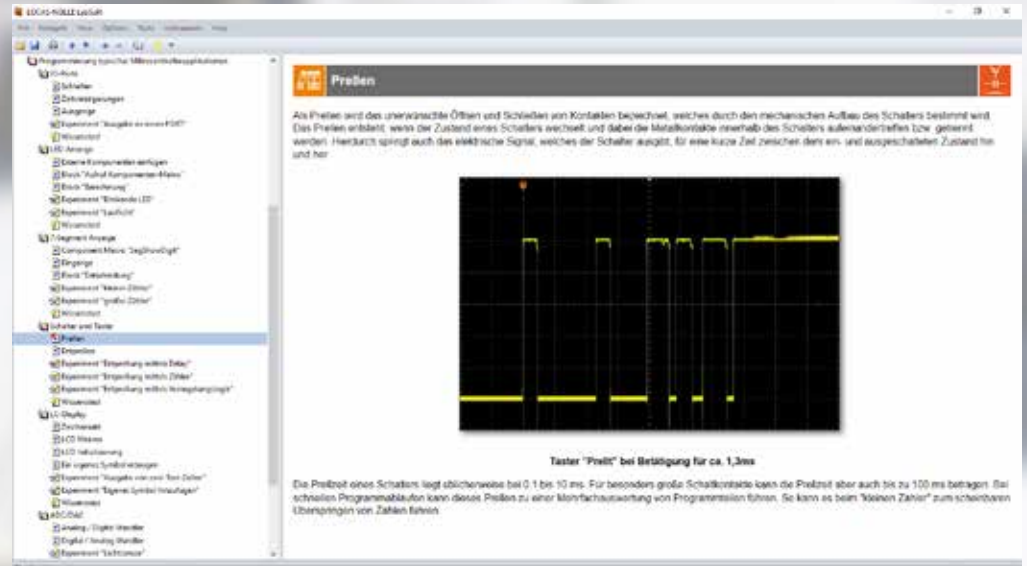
LOCKTOOLS LEARN

Datei Navigation Ansicht Optionen Tools Hilfe

Programmierung typischer Mikrocontrollerapplikationen
I/O-Ports
Schalter
Zeitverzögerungen
Ausgänge
Experiment "Ausgabe an einem PORT"
Wissenstest
LED-Anzeige
Externe Komponenten einfügen
Block "Aufruf Komponenten-Makro"
Block "Berechnung"
Experiment "Blinkende LED"
Experiment "Lauflicht"
Wissenstest
7-Segment-Anzeige
Component Makro "SegShowDigit"
Eingänge
Block "Entscheidung"
Experiment "kleiner Zähler"
Experiment "großer Zähler"
Wissenstest
Schalter und Taster
Prellen
Entprellen
Experiment "Entprellung mittels Delay"
Experiment "Entprellung mittels Zähler"
Experiment "Entprellung mittels Vorsagelogik"
Wissenstest
LC-Display
Zeichensatz
LCD Makros
LCD Initialisierung
Ein eigenes Symbol erzeugen
Experiment "Ausgabe von zwei Text Zeilen"
Experiment "Eigenes Symbol hinzufügen"
Wissenstest
ADC/DAC
Analog / Digital Wandler
Digital / Analog Wandler
Experiment "Lichtsensor"

Prellen

Als Prellen wird das unerwünschte Öffnen und Schließen von Kontakten bezeichnet, welches durch den mechanischen Aufbau des Schalters bestimmt wird. Das Prellen entsteht, wenn der Zustand eines Schalters wechselt und dabei die Metallkontakte innerhalb des Schalters aufeinandertreffen bzw. getrennt werden. Hierdurch springt auch das elektrische Signal, welches der Schalter ausgibt, für eine kurze Zeit zwischen dem ein- und ausgeschalteten Zustand hin und her.

Taster "Prellt" bei Betätigung für ca. 1,3ms

Die Prellzeit eines Schalters liegt üblicherweise bei 0,1 bis 10 ms. Für besonders große Schaltkontakte kann die Prellzeit aber auch bis zu 100 ms betragen. Bei schnellen Programmabläufen kann dieses Prellen zu einer Mehrfachauswertung von Programmteilen führen. So kann es beim "kleinen Zähler" zum scheinbaren Überspringen von Zahlen führen.